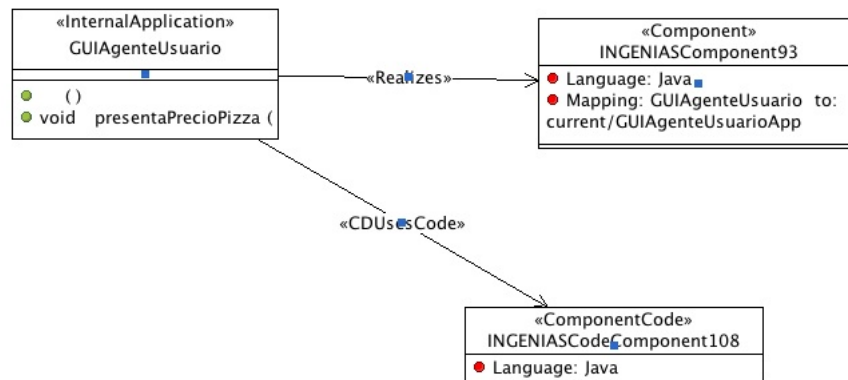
«InternalApplication»
GUIAgenteUsuario

()
void presentaPrecioPizza (

«Realizes»

«Component»
INGENIASComponent93

Language: Java
Mapping: GUIAgenteUsuario to: current/GUIAgenteUsuarioApp

«CDUsesCode»

«ComponentCode»
INGENIASCodeComponent108

Language: Java